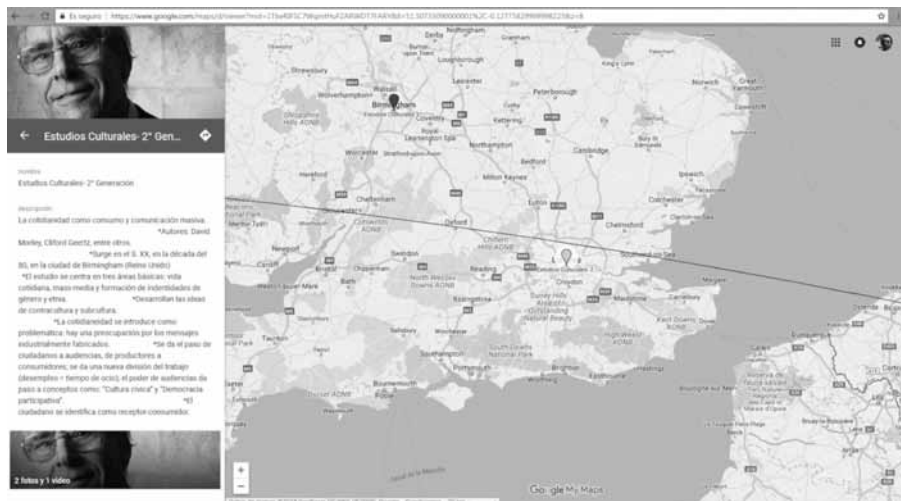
Es seguro | https://www.google.com/maps/d/viewer?mid=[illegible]

Estudios Culturales- 2° Gen...

nombre
Estudios Culturales- 2° Generación

descripción
La cotidianeidad como consumo y comunicación masiva. *Autores: David Morley, Clifford Geertz, entre otros. *Surge en el S. XX, en la década del 80, en la ciudad de Birmingham (Reino Unido) *El estudio se centra en tres áreas básicas: vida cotidiana, mass-media y formación de indentidades de género y etnia. *Desarrollan las ideas de contracultura y subcultura. *La cotidianeidad se introduce como problemática: hay una preocupación por los mensajes industrialmente fabricados. *Se da el paso de ciudadanos a audiencias, de productores a consumidores; se da una nueva división del trabajo (desempleo = tiempo de ocio); el poder de audiencias da paso a conceptos como: "Cultura cívica" y "Democracia participativa". *El ciudadano se identifica como receptor-consumidor.

2 fotos y 1 video

Derby, Nottingham, Stoke-on-Trent, Loughborough, Norwich, Shrewsbury, Wolverhampton, Leicester, Peterborough, Birmingham, Coventry, Royal Leamington Spa, Northampton, Cambridge, Bury St Edmunds, Ipswich, Worcester, Bedford, Milton Keynes, Cheltenham, Colchester, Luton, Oxford, Chelmsford, Newport, Swindon, Cardiff, London, Southend-on-Sea, Bristol, Reading, Bath, Basingstoke, Crawley, Maidstone, Guildford, Salisbury, Southampton, Portsmouth, Brighton, Bournemouth, Canterbury

Canal de la Mancha

Google My Maps